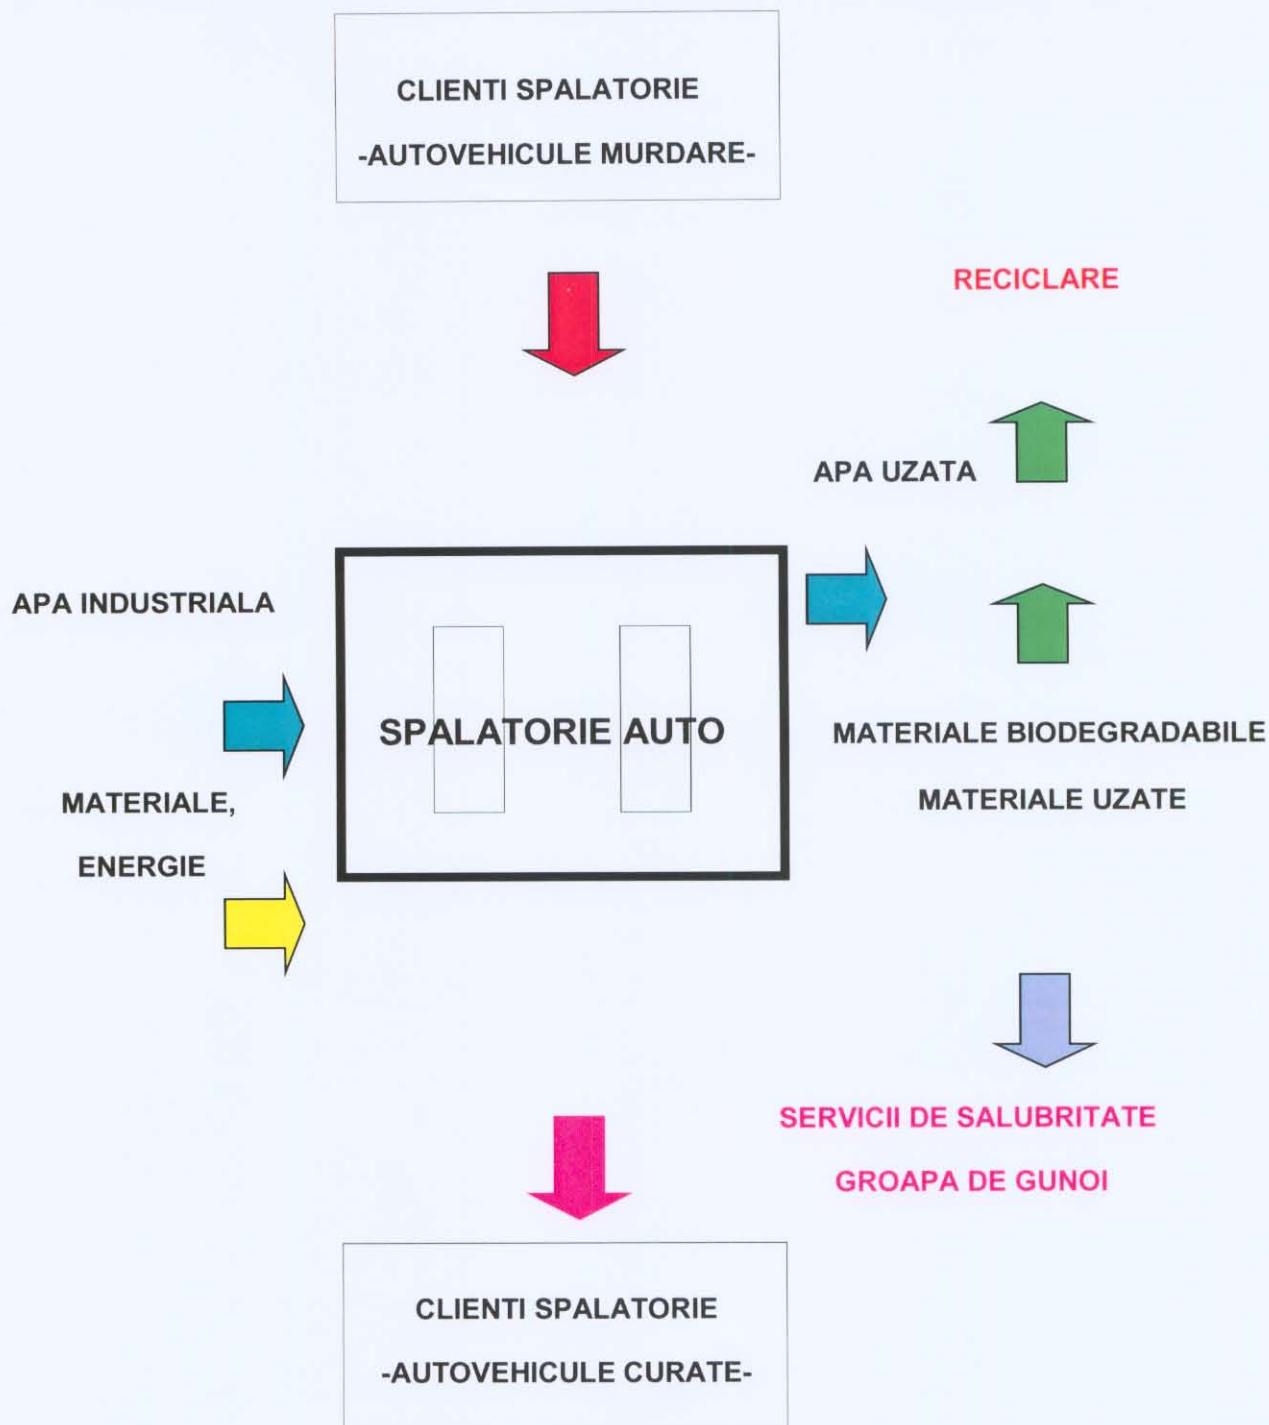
CLIENTI SPALATORIE
-AUTOVEHICULE MURDARE-

RECICLARE

APA UZATA

APA INDUSTRIALA

SPALATORIE AUTO

MATERIALE BIODEGRADABILE
MATERIALE UZATE

MATERIALE,
ENERGIE

SERVICII DE SALUBRITATE
GROAPA DE GUNOI

CLIENTI SPALATORIE
-AUTOVEHICULE CURATE-